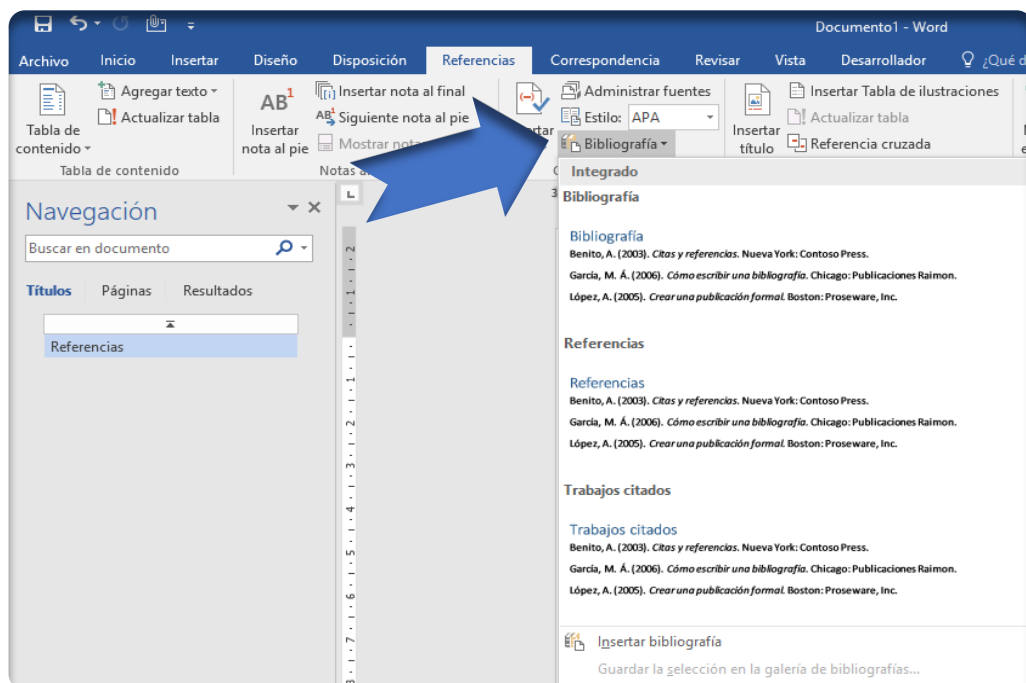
Documento1 - Word

Archivo Inicio Insertar Diseño Disposición Referencias Correspondencia Revisar Vista Desarrollador ¿Qué d

Tabla de contenido
Agregar texto
Actualizar tabla
Tabla de contenido

$AB^1$
Insertar nota al pie
Insertar nota al final
Siguiente nota al pie
Mostrar notas
Notas a

Insertar
Administrar fuentes
Estilo: APA
Bibliografía
C

Insertar título
Insertar Tabla de ilustraciones
Actualizar tabla
Referencia cruzada

Navegación
Buscar en documento
Títulos Páginas Resultados
Referencias

Integrado

Bibliografía

Bibliografía
Benito, A. (2003). Citas y referencias. Nueva York: Contoso Press.
García, M. Á. (2006). Cómo escribir una bibliografía. Chicago: Publicaciones Raimon.
López, A. (2005). Crear una publicación formal. Boston: Proseware, Inc.

Referencias

Referencias
Benito, A. (2003). Citas y referencias. Nueva York: Contoso Press.
García, M. Á. (2006). Cómo escribir una bibliografía. Chicago: Publicaciones Raimon.
López, A. (2005). Crear una publicación formal. Boston: Proseware, Inc.

Trabajos citados

Trabajos citados
Benito, A. (2003). Citas y referencias. Nueva York: Contoso Press.
García, M. Á. (2006). Cómo escribir una bibliografía. Chicago: Publicaciones Raimon.
López, A. (2005). Crear una publicación formal. Boston: Proseware, Inc.

Insertar bibliografía
Guardar la selección en la galería de bibliografías...